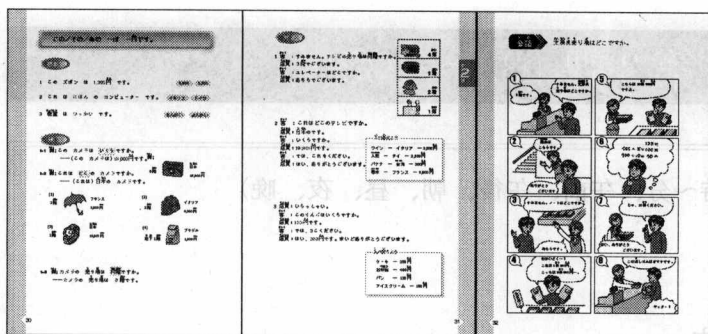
この／その／あの ～は ～です。

1 この ズボン は 1,380円 です。

2 これ は にほん の コンピューター です。

3 あれ は ワイン です。

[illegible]
カメラ
1,380円

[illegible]

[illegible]

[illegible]

ワイン ー イタリア ー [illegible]円
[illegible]

ケーキ ー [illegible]円
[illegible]
アイスクリーム ー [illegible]円

2

会話 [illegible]

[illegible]

30

31

32